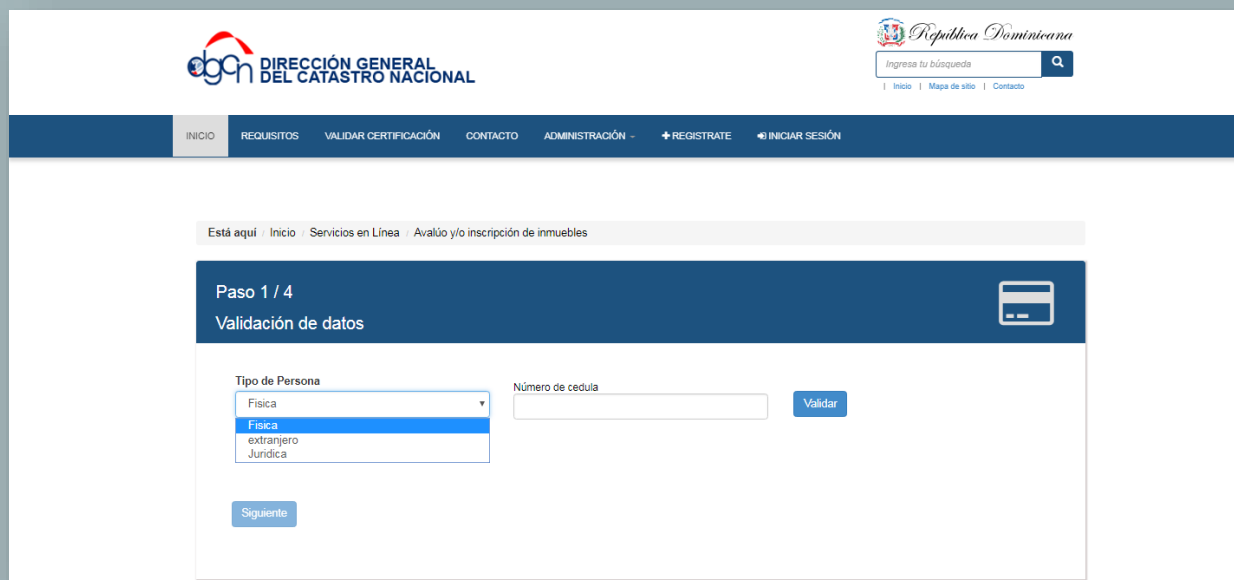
dgcn DIRECCIÓN GENERAL DEL CATASTRO NACIONAL

República Dominicana

Ingresa tu búsqueda

| Inicio | Mapa de sitio | Contacto

INICIO REQUISITOS VALIDAR CERTIFICACIÓN CONTACTO ADMINISTRACIÓN REGISTRATE INICIAR SESIÓN

Está aquí / Inicio / Servicios en Línea / Avalúo y/o inscripción de inmuebles

Paso 1 / 4

Validación de datos

Tipo de Persona

Fisica

Fisica
extranjero
Juridica

Número de cedula

Validar

Siguiente